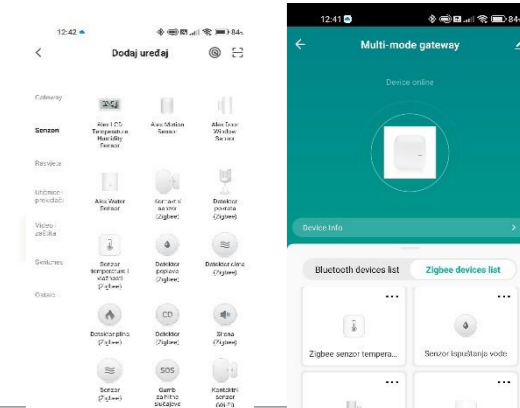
12:42

Dodaj uređaj

Gateway

Senzori

Rasvjeta

Utičnice i prekidači

Video nadzor

Switches

Ostalo

Alex LCD Temperature Humidity Sensor

Alex Motion Sensor

Alex Door Window Sensor

Alex Water Sensor

Senzor vrata (Zigbee)

Detektor pomaka (Zigbee)

Senzor temperature i vlažnosti (Zigbee)

Detektor poplave (Zigbee)

Detektor dima (Zigbee)

Detektor plina (Zigbee)

Detektor CO (Zigbee)

Sirena (Zigbee)

Senzor (Zigbee)

Gumb za hitne slučajeve

Kontaktni senzor (Wi-Fi)

12:41

Multi-mode gateway

Device online

Device Info

Bluetooth devices list

Zigbee devices list

Zigbee senzor tempera...

Senzor ispuštanja vode